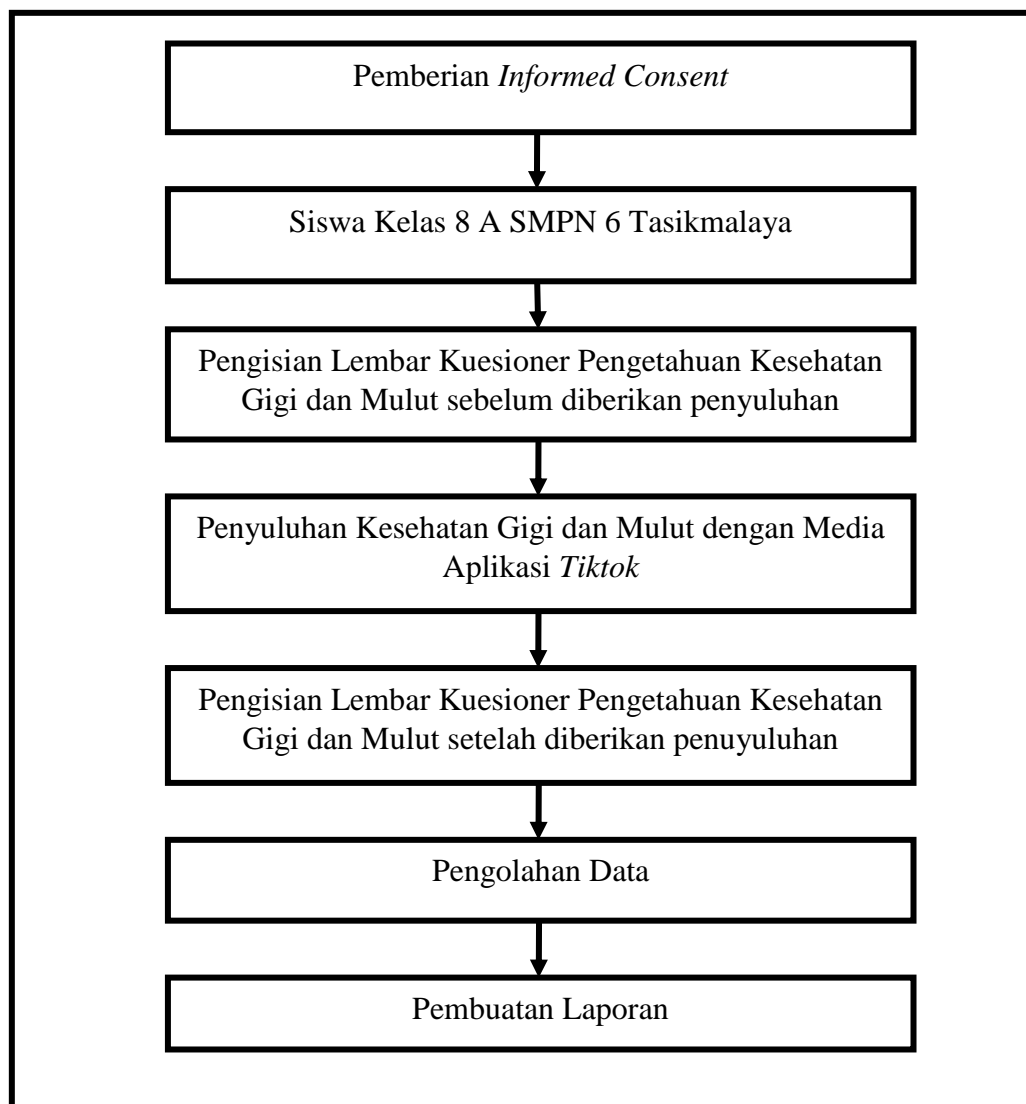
Pemberian Informed Consent

Siswa Kelas 8 A SMPN 6 Tasikmalaya

Pengisian Lembar Kuesioner Pengetahuan Kesehatan Gigi dan Mulut sebelum diberikan penyuluhan

Penyuluhan Kesehatan Gigi dan Mulut dengan Media Aplikasi Tiktok

Pengisian Lembar Kuesioner Pengetahuan Kesehatan Gigi dan Mulut setelah diberikan penuyuluhan

Pengolahan Data

Pembuatan Laporan